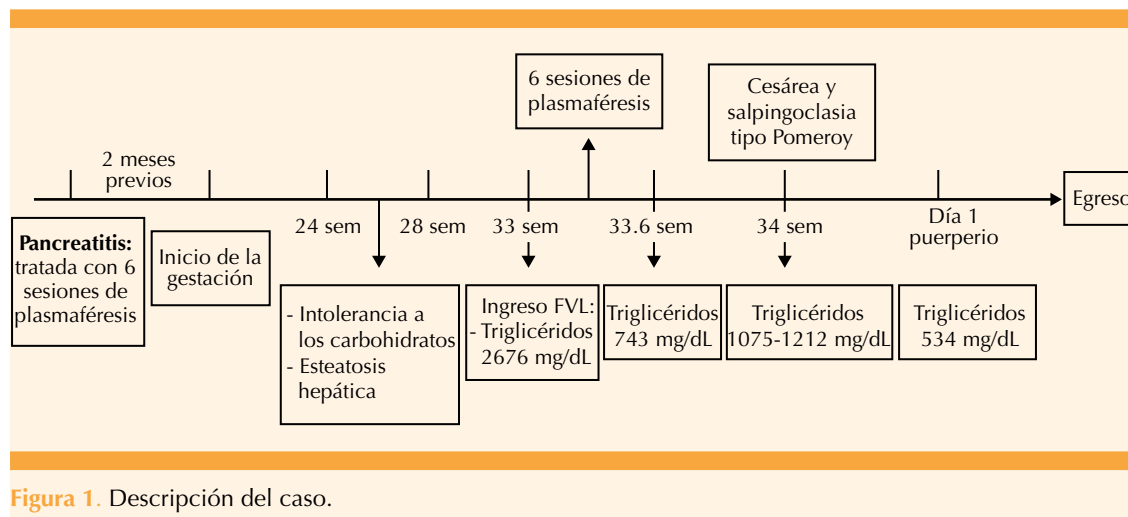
6 sesiones de plasmaféresis

Cesárea y salpingoclasia tipo Pomeroy

2 meses previos

Egreso

24 sem

28 sem

33 sem

33.6 sem

34 sem

Día 1 puerperio

**Pancreatitis:** tratada con 6 sesiones de plasmaféresis

Inicio de la gestación

- Intolerancia a los carbohidratos
- Esteatosis hepática

Ingreso FVL:
- Triglicéridos 2676 mg/dL

Triglicéridos 743 mg/dL

Triglicéridos 1075-1212 mg/dL

Triglicéridos 534 mg/dL

Figura 1. Descripción del caso.